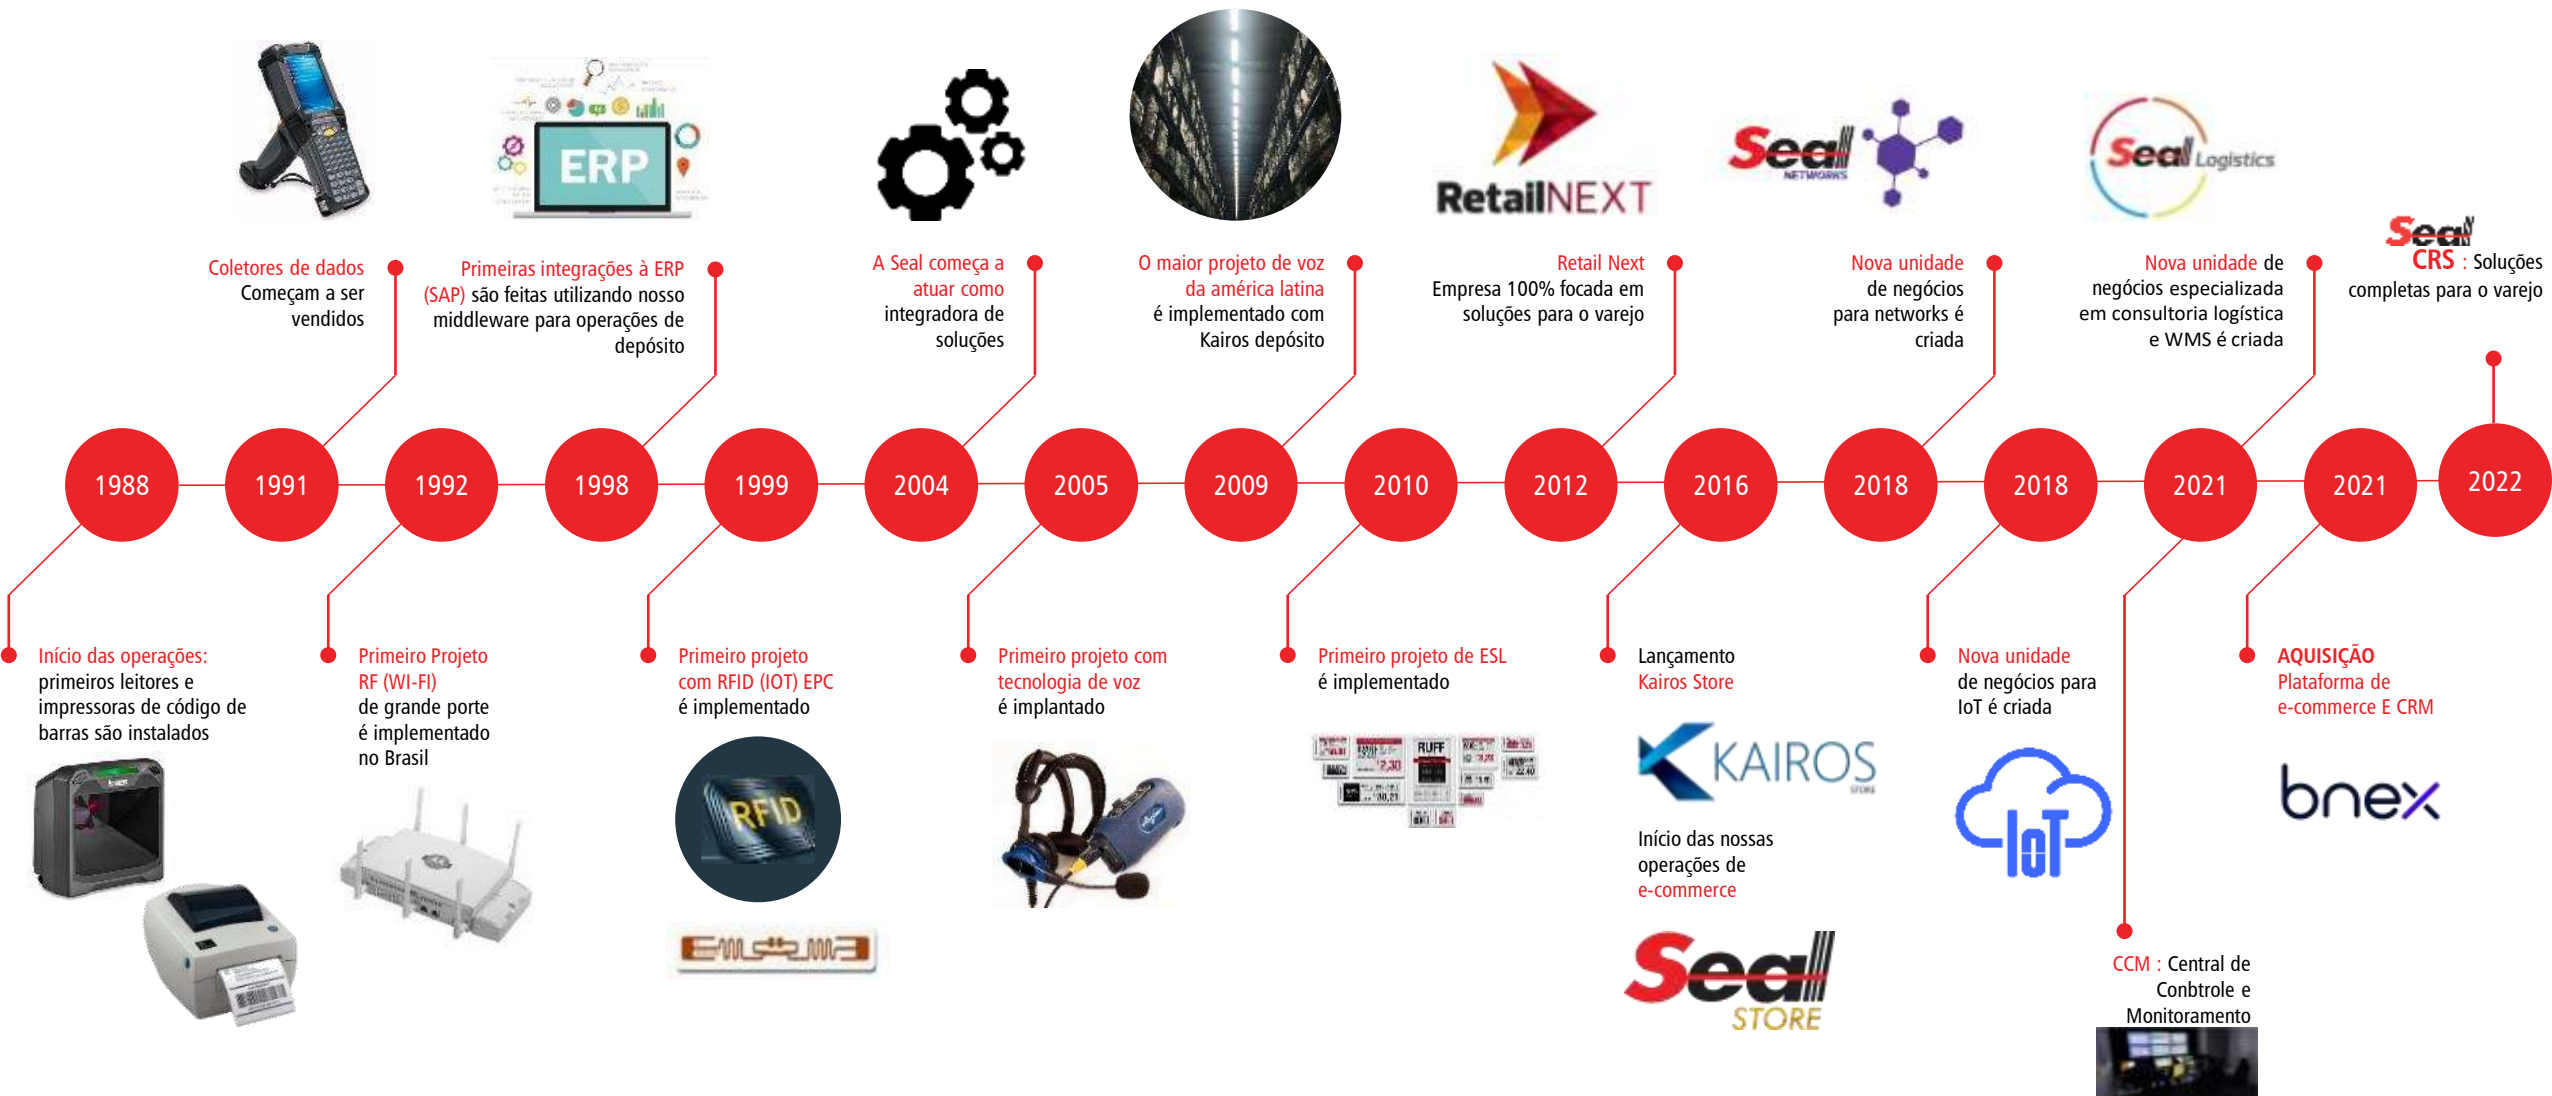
ERP

RetailNEXT

Seal NETWORKS

Seal Logistics

Coletores de dados Começam a ser vendidos

Primeiras integrações à ERP (SAP) são feitas utilizando nosso middleware para operações de depósito

A Seal começa a atuar como integradora de soluções

O maior projeto de voz da américa latina é implementado com Kairos depósito

Retail Next Empresa 100% focada em soluções para o varejo

Nova unidade de negócios para networks é criada

Nova unidade de negócios especializada em consultoria logística e WMS é criada

Seal CRS : Soluções completas para o varejo

1988

1991

1992

1998

1999

2004

2005

2009

2010

2012

2016

2018

2018

2021

2021

2022

Início das operações: primeiros leitores e impressoras de código de barras são instalados

Primeiro Projeto RF (WI-FI) de grande porte é implementado no Brasil

Primeiro projeto com RFID (IOT) EPC é implementado

RFID

Primeiro projeto com tecnologia de voz é implantado

Primeiro projeto de ESL é implementado

RUFF

Lançamento Kairos Store

KAIROS

Início das nossas operações de e-commerce

Seal STORE

Nova unidade de negócios para IoT é criada

IoT

CCM : Central de Conbtrole e Monitoramento

AQUISIÇÃO Plataforma de e-commerce E CRM

bnex